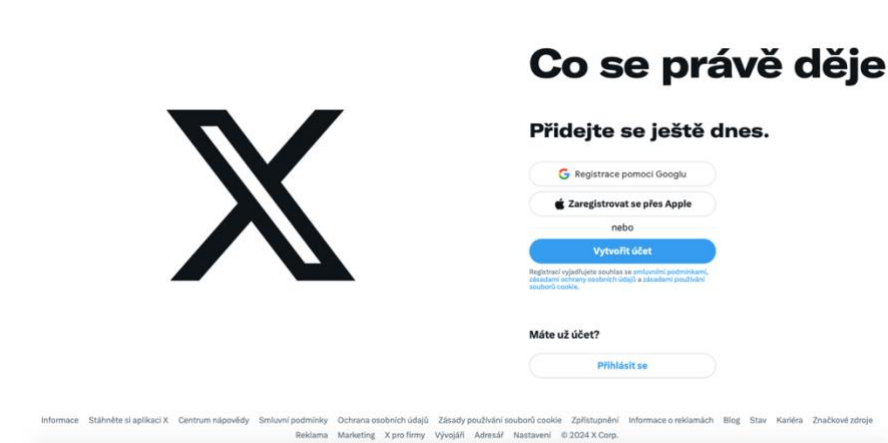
Co se právě děje

Přidejte se ještě dnes.

Registrace pomocí Googlu

Zaregistrovat se přes Apple

nebo

Vytvořit účet

Registrací vyjadřujete souhlas se smluvními podmínkami, zásadami ochrany osobních údajů a zásadami používání souborů cookie.

Máte už účet?

Přihlásit se

Informace Stáhněte si aplikaci X Centrum nápovědy Smluvní podmínky Ochrana osobních údajů Zásady používání souborů cookie Zpřístupnění Informace o reklamách Blog Stav Kariéra Značkové zdroje Reklama Marketing X pro firmy Vývojáři Adresář Nastavení © 2024 X Corp.